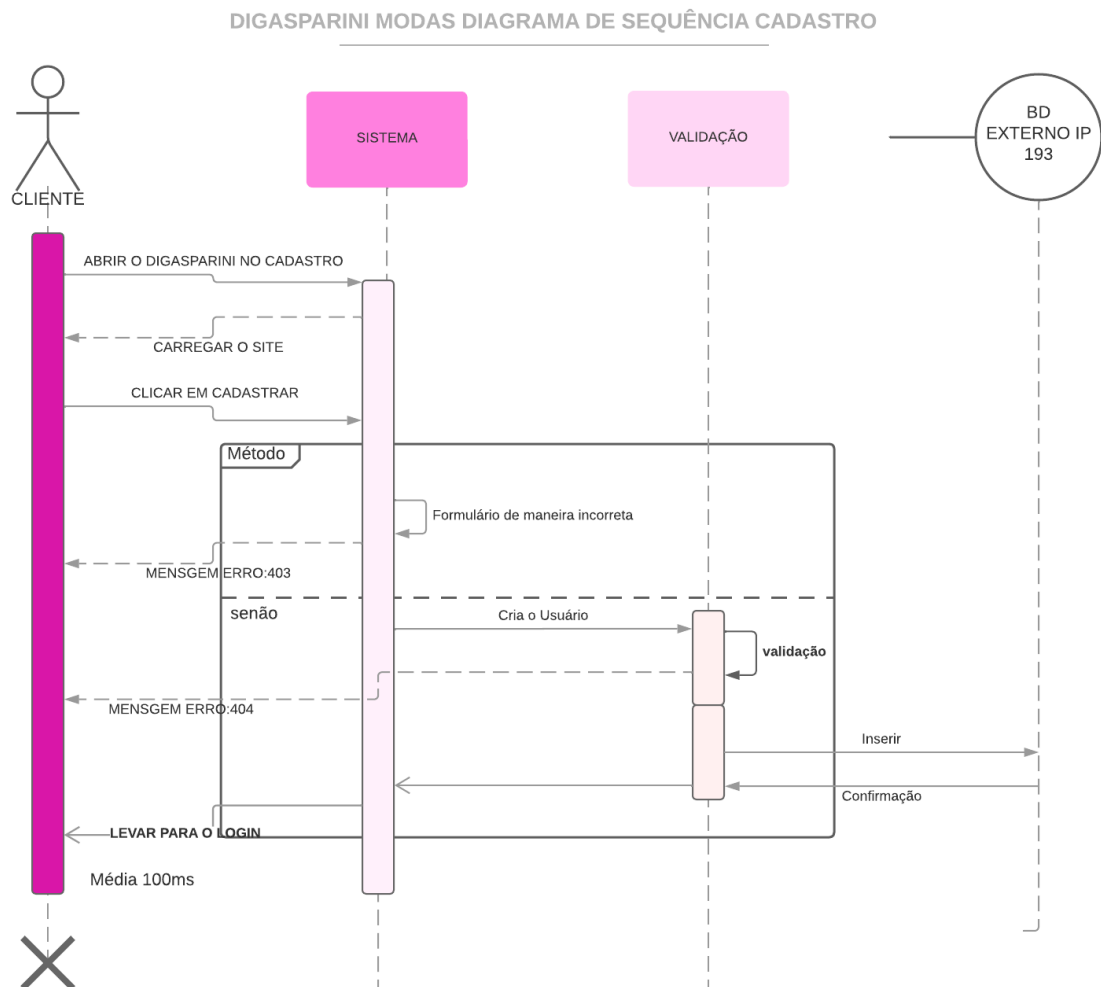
DIGASPARINI MODAS DIAGRAMA DE SEQUÊNCIA CADASTRO

CLIENTE

SISTEMA

VALIDAÇÃO

BD EXTERNO IP 193

ABRIR O DIGASPARINI NO CADASTRO

CARREGAR O SITE

CLICAR EM CADASTRAR

Método

Formulário de maneira incorreta

MENSGEM ERRO:403

senão

Cria o Usuário

validação

MENSGEM ERRO:404

Inserir

Confirmação

LEVAR PARA O LOGIN

Média 100ms